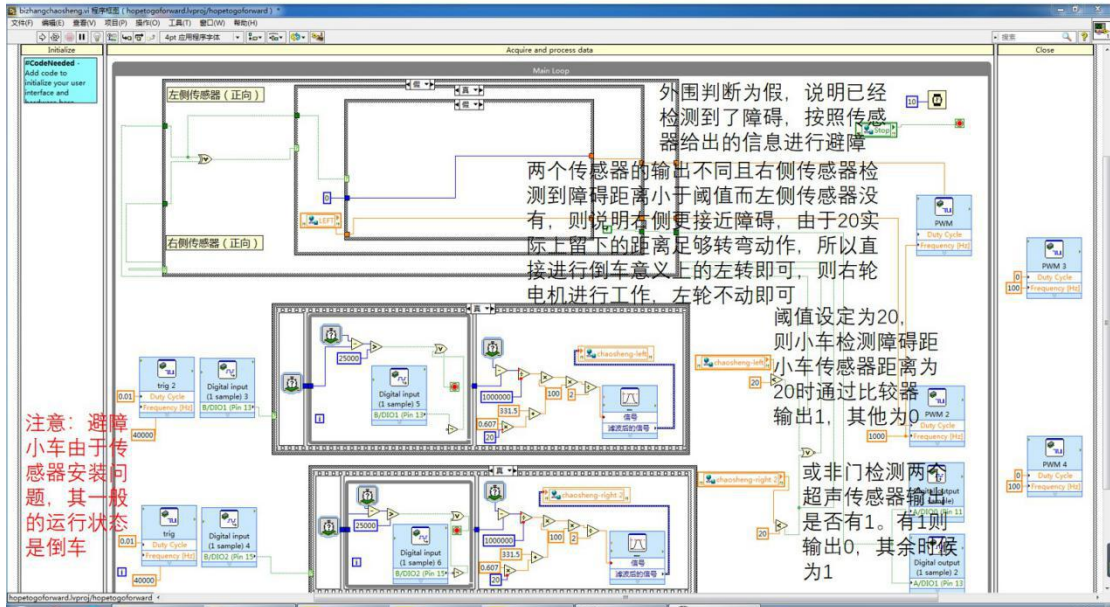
bizhangchaosheng.vi 程序框图 (hopetogoforward.lvproj/hopetogoforward) *

文件(F) 编辑(E) 查看(V) 项目(P) 操作(O) 工具(T) 窗口(W) 帮助(H)

4pt 应用程序字体

搜索

Initialize

Acquire and process data

Close

#CodeNeeded - Add code to initialize your user interface and hardware here

Main Loop

外围判断为假，说明已经检测到了障碍，按照传感器给出的信息进行避障

左侧传感器（正向）

假

真

假

10

stop

两个传感器的输出不同且右侧传感器检测到障碍距离小于阈值而左侧传感器没有，则说明右侧更接近障碍，由于20实际上留下的距离足够转弯动作，所以直接进行倒车意义上的左转即可，则右轮电机进行工作，左轮不动即可

0

LEFT

右侧传感器（正向）

PWM

Duty Cycle

Frequency (Hz)

PWM 3

Duty Cycle

Frequency (Hz)

0

100

真

阈值设定为20，则小车检测障碍距小车传感器距离为20时通过比较器输出1，其他为0

chaosheng-left

chaosheng-left

25000

trig 2

Duty Cycle

Frequency (Hz)

Digital input (1 sample) 3

B/DIO0 (Pin 11)

Digital input (1 sample) 5

B/DIO1 (Pin 13)

1000000

331.5

100

2

0.607

20

信号

滤波后的信号

20

PWM 2

Duty Cycle

Frequency (Hz)

1000

0.01

40000

注意：避障小车由于传感器安装问题，其一般的运行状态是倒车

1

PWM 4

Duty Cycle

Frequency (Hz)

0

100

或非门检测两个超声传感器输出是否有1。有1则输出0，其余时候为1

chaosheng-right 2

chaosheng-right 2

25000

trig

Duty Cycle

Frequency (Hz)

0.01

Digital input (1 sample) 4

B/DIO2 (Pin 15)

Digital input (1 sample) 6

B/DIO2 (Pin 15)

1000000

331.5

100

2

0.607

20

信号

滤波后的信号

20

Digital output

A/DIO0 (Pin 11)

Digital output (1 sample) 2

A/DIO1 (Pin 13)

40000

hopetogoforward.lvproj/hopetogoforward